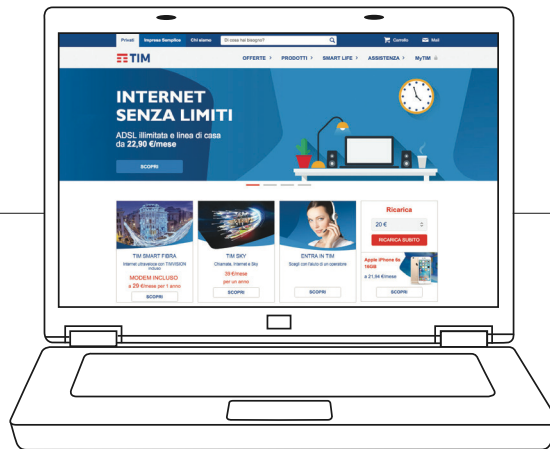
Privati Impresa Semplice Chi siamo Di cosa hai bisogno? Carrello Mail

TIM

OFFERTE > PRODOTTI > SMART LIFE > ASSISTENZA > MyTIM

INTERNET SENZA LIMITI

ADSL illimitata e linea di casa da 22,90 €/mese

SCOPRI

TIM SMART FIBRA
Internet ultraveloce con TIMVISION incluso
MODEM INCLUSO
a 29 €/mese per 1 anno
SCOPRI

TIM SKY
Chiamate, Internet e Sky
39 €/mese per un anno
SCOPRI

ENTRA IN TIM
Scegli con l'aiuto di un operatore
SCOPRI

Ricarica
20 €
RICARICA SUBITO
Apple iPhone 6s 16GB
a 21,94 €/mese
SCOPRI